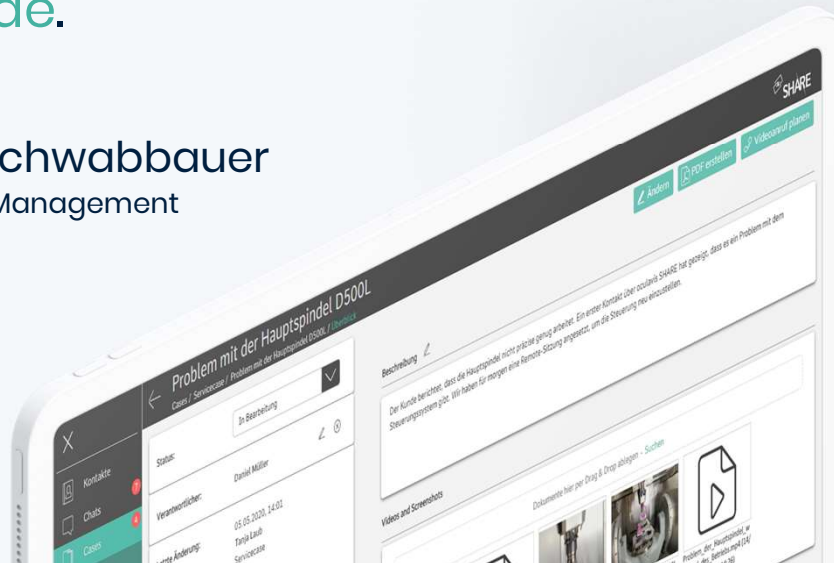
de.

chwabbauer
Management

SHARE

Ändern
PDF erstellen
Videoanruf planen

Problem mit der Hauptspindel D500L
Cases / Servicecase / Problem mit der Hauptspindel D500L / Überblick

X
Kontakte
Chats 7
Cases 4

Status: In Bearbeitung
Verantwortlicher: Daniel Müller
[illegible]tzte Änderung: 05.05.2020, 14:01 Tanja Laub Servicecase

Beschreibung
Der Kunde berichtet, dass die Hauptspindel nicht präzise genug arbeitet. Ein erster Kontakt über oculavis SHARE hat gezeigt, dass es ein Problem mit dem Steuerungssystem gibt. Wir haben für morgen eine Remote-Sitzung angesetzt, um die Steuerung neu einzustellen.

Videos and Screenshots
Dokumente hier per Drag & Drop ablegen - Suchen
Problem_der_Hauptspindel_w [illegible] des_Betriebs.mp4 (14/ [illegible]